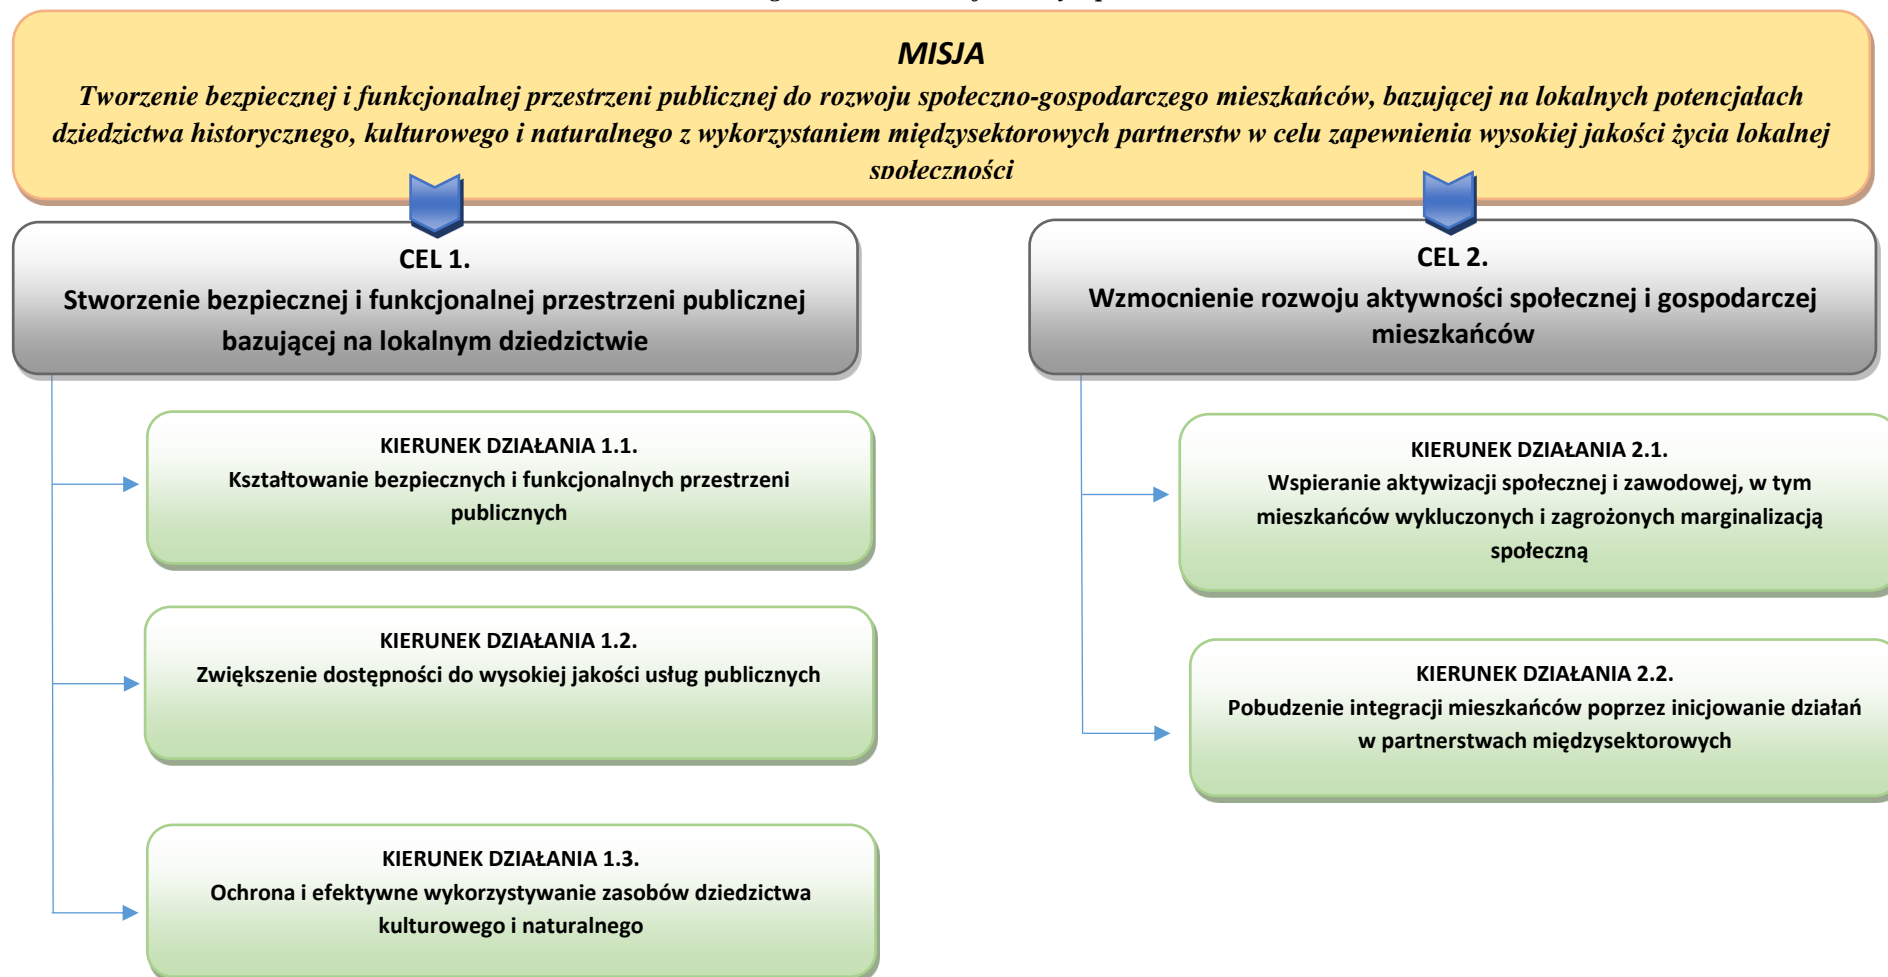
MISJA

Tworzenie bezpiecznej i funkcjonalnej przestrzeni publicznej do rozwoju społeczno-gospodarczego mieszkańców, bazującej na lokalnych potencjałach dziedzictwa historycznego, kulturowego i naturalnego z wykorzystaniem międzysektorowych partnerstw w celu zapewnienia wysokiej jakości życia lokalnej społeczności

CEL 1.
Stworzenie bezpiecznej i funkcjonalnej przestrzeni publicznej bazującej na lokalnym dziedzictwie

KIERUNEK DZIAŁANIA 1.1.
Kształtowanie bezpiecznych i funkcjonalnych przestrzeni publicznych

KIERUNEK DZIAŁANIA 1.2.
Zwiększenie dostępności do wysokiej jakości usług publicznych

KIERUNEK DZIAŁANIA 1.3.
Ochrona i efektywne wykorzystywanie zasobów dziedzictwa kulturowego i naturalnego

CEL 2.
Wzmocnienie rozwoju aktywności społecznej i gospodarczej mieszkańców

KIERUNEK DZIAŁANIA 2.1.
Wspieranie aktywizacji społecznej i zawodowej, w tym mieszkańców wykluczonych i zagrożonych marginalizacją społeczną

KIERUNEK DZIAŁANIA 2.2.
Pobudzenie integracji mieszkańców poprzez inicjowanie działań w partnerstwach międzysektorowych